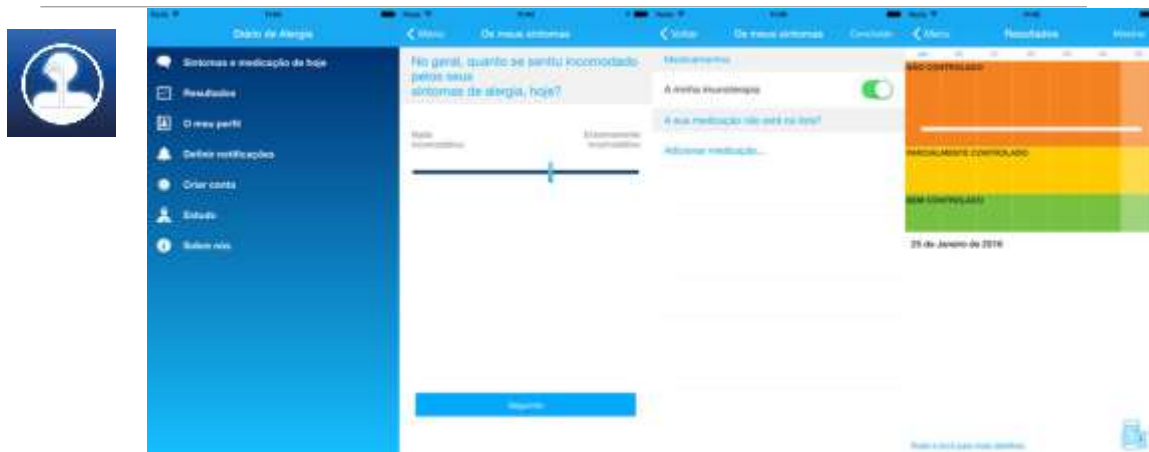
Diário de Alergia

Sintomas e medicação de hoje

Resultados

O meu perfil

Definir notificações

Criar conta

Estudo

Sobre nós

Menu

Os meus sintomas

No geral, quanto se sentiu incomodado pelos seus sintomas de alergia, hoje?

Nada incomodativo

Extremamente incomodativo

Seguinte

Voltar

Os meus sintomas

Concluído

Medicamentos

A minha imunoterapia

A sua medicação não está na lista?

Adicionar medicação...

Menu

Resultados

Mostrar

NÃO CONTROLADO

PARCIALMENTE CONTROLADO

BEM CONTROLADO

25 de Janeiro de 2016

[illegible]